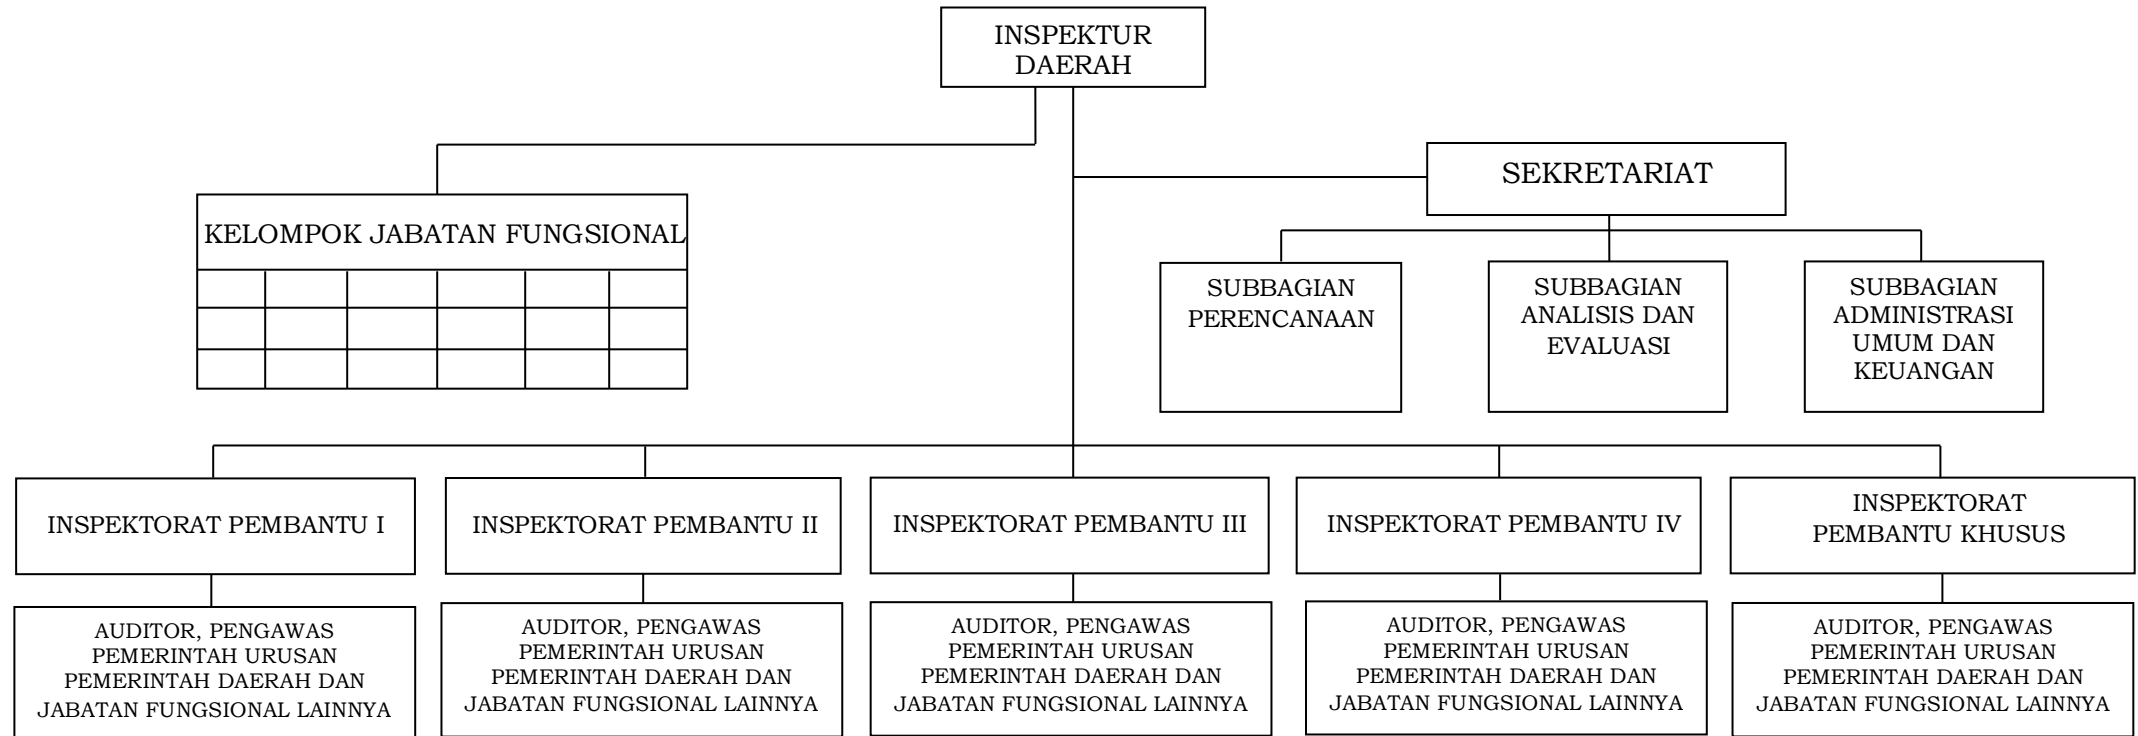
INSPEKTUR DAERAH

KELOMPOK JABATAN FUNGSIONAL

SEKRETARIAT

SUBBAGIAN PERENCANAAN

SUBBAGIAN ANALISIS DAN EVALUASI

SUBBAGIAN ADMINISTRASI UMUM DAN KEUANGAN

INSPEKTORAT PEMBANTU I

INSPEKTORAT PEMBANTU II

INSPEKTORAT PEMBANTU III

INSPEKTORAT PEMBANTU IV

INSPEKTORAT PEMBANTU KHUSUS

AUDITOR, PENGAWAS PEMERINTAH URUSAN PEMERINTAH DAERAH DAN JABATAN FUNGSIONAL LAINNYA

AUDITOR, PENGAWAS PEMERINTAH URUSAN PEMERINTAH DAERAH DAN JABATAN FUNGSIONAL LAINNYA

AUDITOR, PENGAWAS PEMERINTAH URUSAN PEMERINTAH DAERAH DAN JABATAN FUNGSIONAL LAINNYA

AUDITOR, PENGAWAS PEMERINTAH URUSAN PEMERINTAH DAERAH DAN JABATAN FUNGSIONAL LAINNYA

AUDITOR, PENGAWAS PEMERINTAH URUSAN PEMERINTAH DAERAH DAN JABATAN FUNGSIONAL LAINNYA